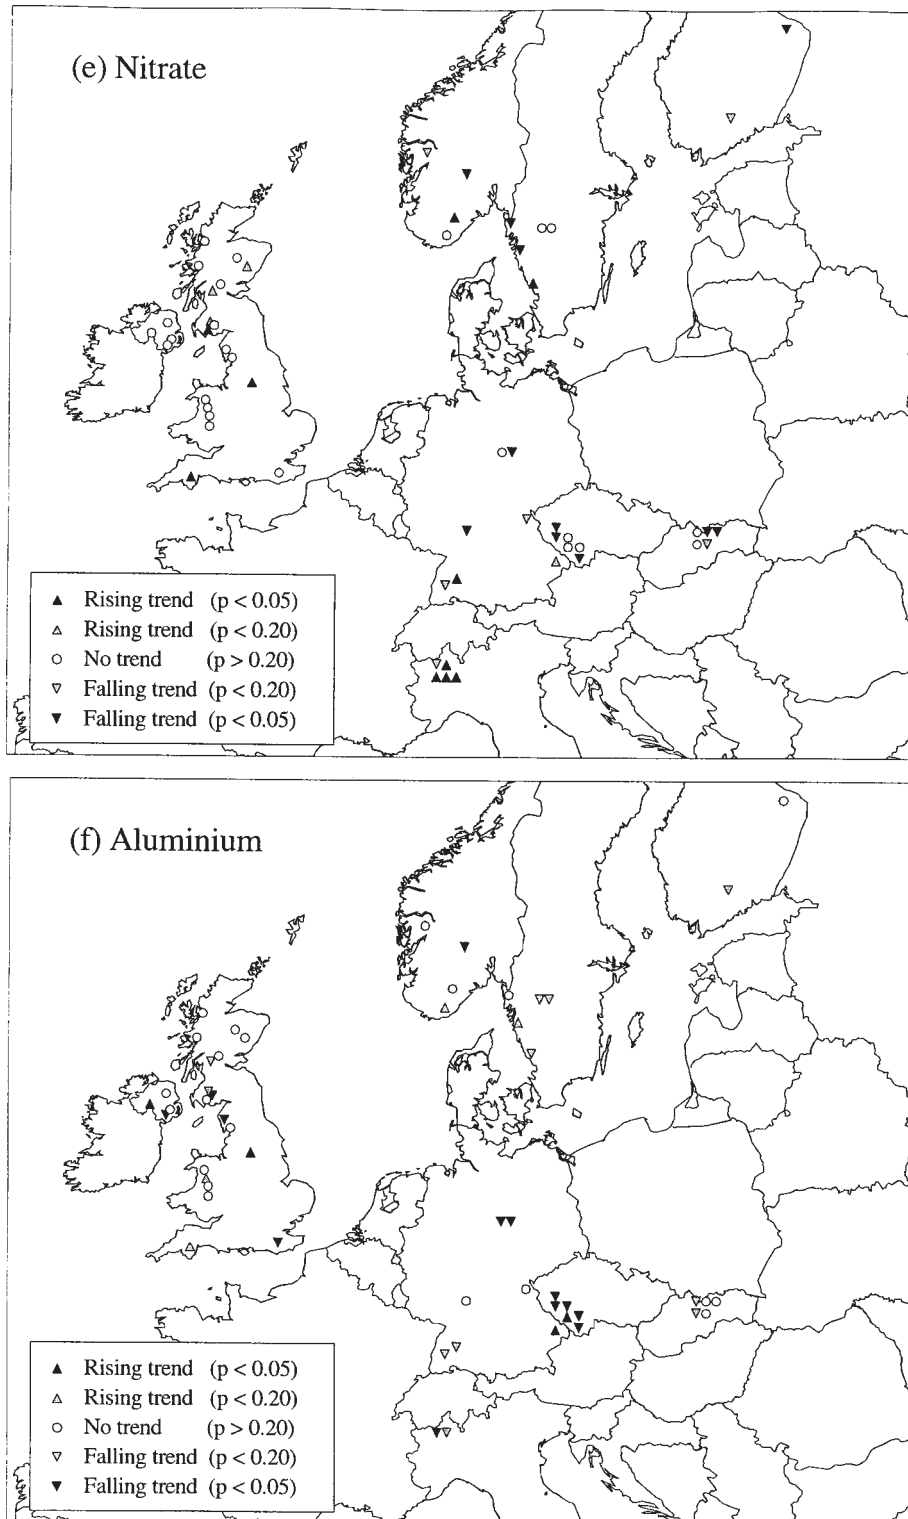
(e) Nitrate

▲ Rising trend (p < 0.05)
△ Rising trend (p < 0.20)
○ No trend (p > 0.20)
▽ Falling trend (p < 0.20)
▼ Falling trend (p < 0.05)

(f) Aluminium

▲ Rising trend (p < 0.05)
△ Rising trend (p < 0.20)
○ No trend (p > 0.20)
▽ Falling trend (p < 0.20)
▼ Falling trend (p < 0.05)